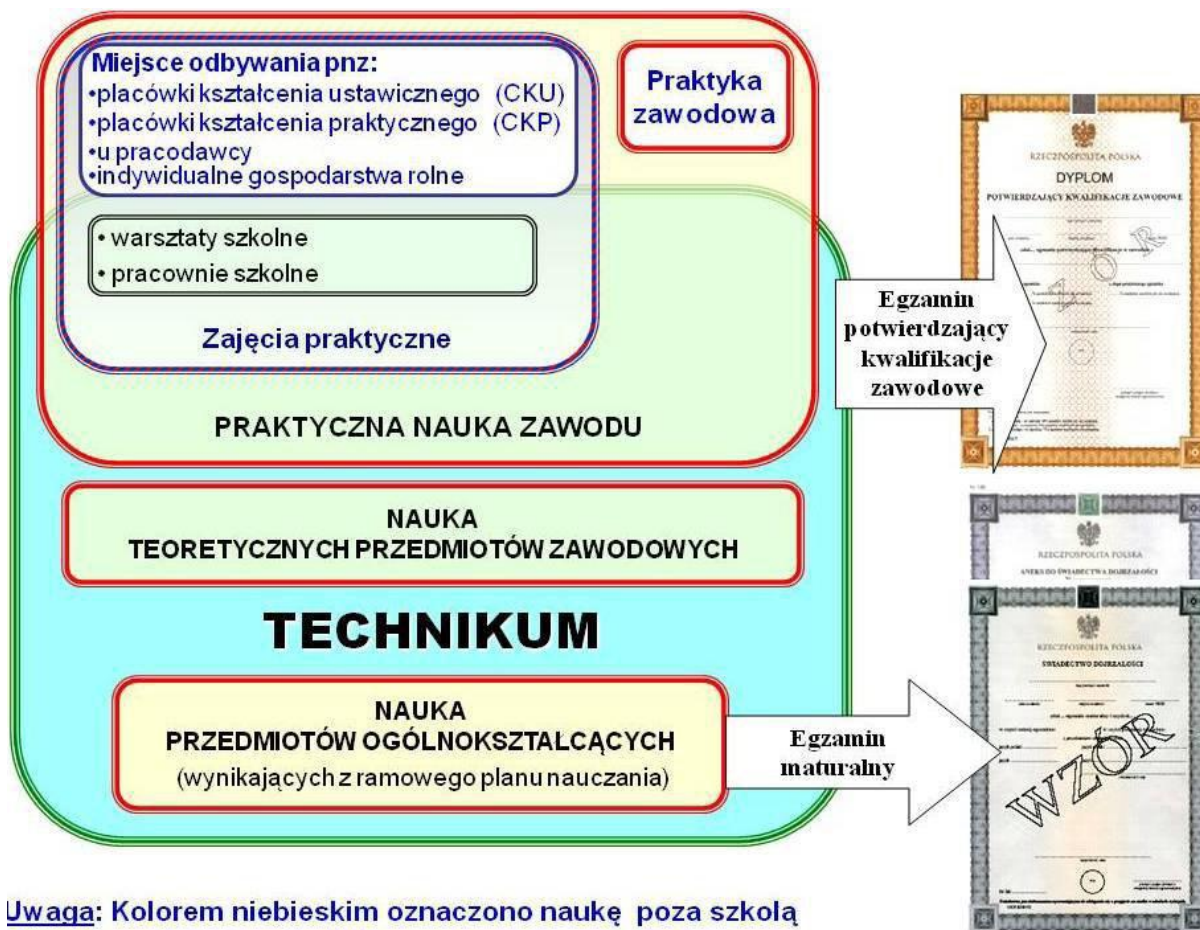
Miejsce odbywania pnz:
•placówki kształcenia ustawicznego (CKU)
•placówki kształcenia praktycznego (CKP)
•u pracodawcy
•indywidualne gospodarstwa rolne

Praktyka zawodowa

• warsztaty szkolne
• pracownie szkolne

Zajęcia praktyczne

PRAKTYCZNA NAUKA ZAWODU

NAUKA
TEORETYCZNYCH PRZEDMIOTÓW ZAWODOWYCH

TECHNIKUM

NAUKA
PRZEDMIOTÓW OGÓLNOKSZTAŁCĄCYCH
(wynikających z ramowego planu nauczania)

Egzamin potwierdzający kwalifikacje zawodowe

Egzamin maturalny

RZECZPOSPOLITA POLSKA
DYPLOM
POTWIERDZAJĄCY KWALIFIKACJE ZAWODOWE

RZECZPOSPOLITA POLSKA
ANEKS DO ŚWIADECTWA DOJRZAŁOŚCI

RZECZPOSPOLITA POLSKA
ŚWIADECTWO DOJRZAŁOŚCI
WZÓR

Uwaga: Kolorem niebieskim oznaczono naukę poza szkołą